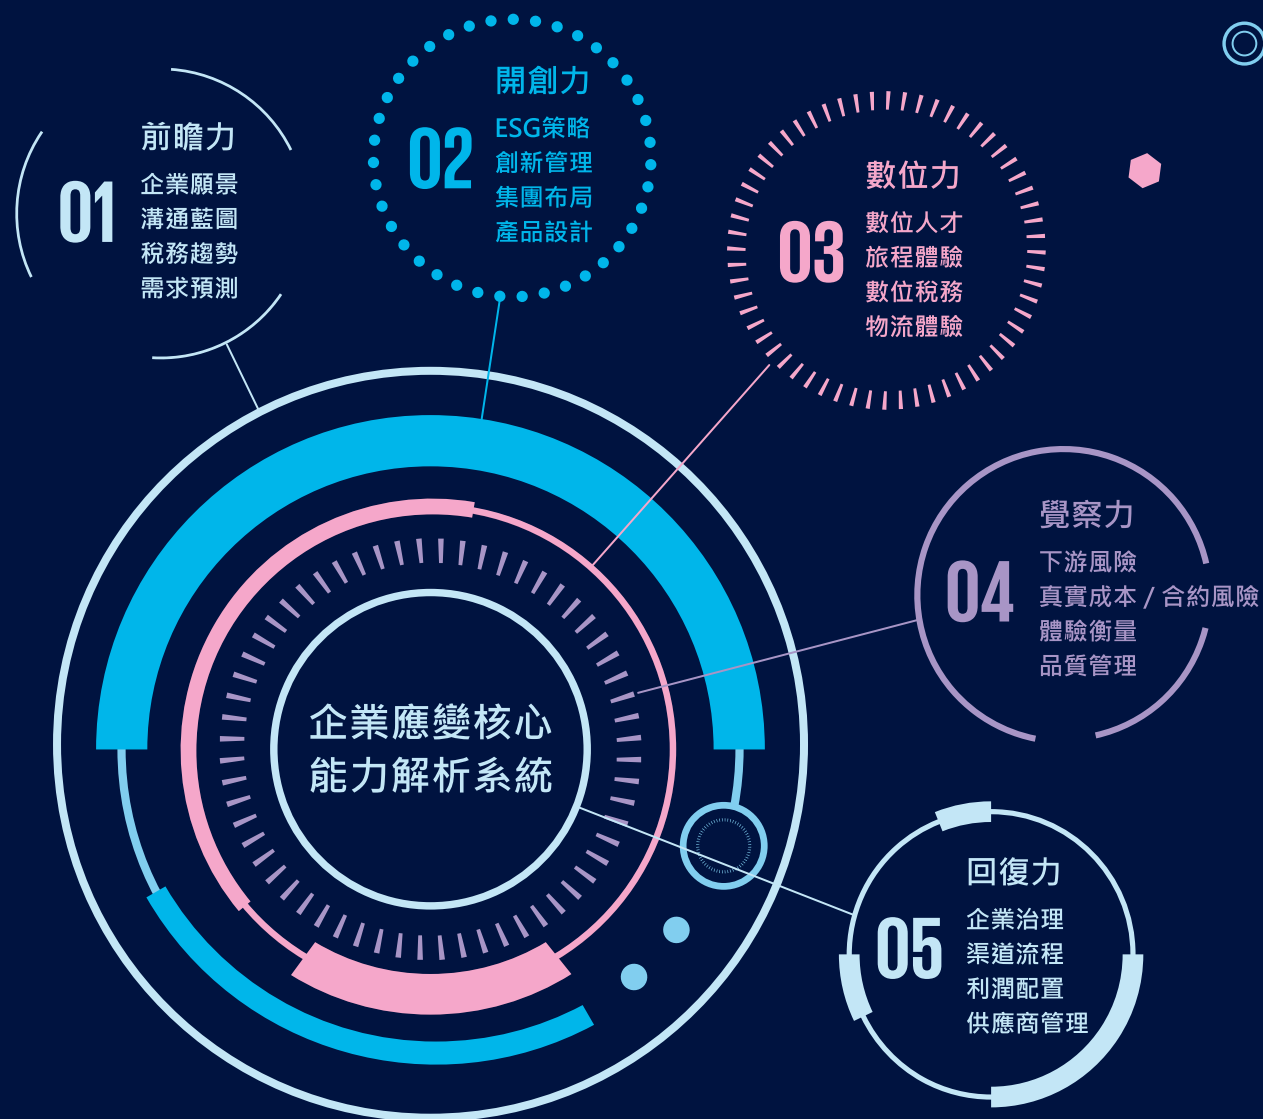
01
前瞻力
企業願景
溝通藍圖
稅務趨勢
需求預測

02
開創力
ESG策略
創新管理
集團布局
產品設計

03
數位力
數位人才
旅程體驗
數位稅務
物流體驗

04
覺察力
下游風險
真實成本 / 合約風險
體驗衡量
品質管理

05
回復力
企業治理
渠道流程
利潤配置
供應商管理

企業應變核心
能力解析系統